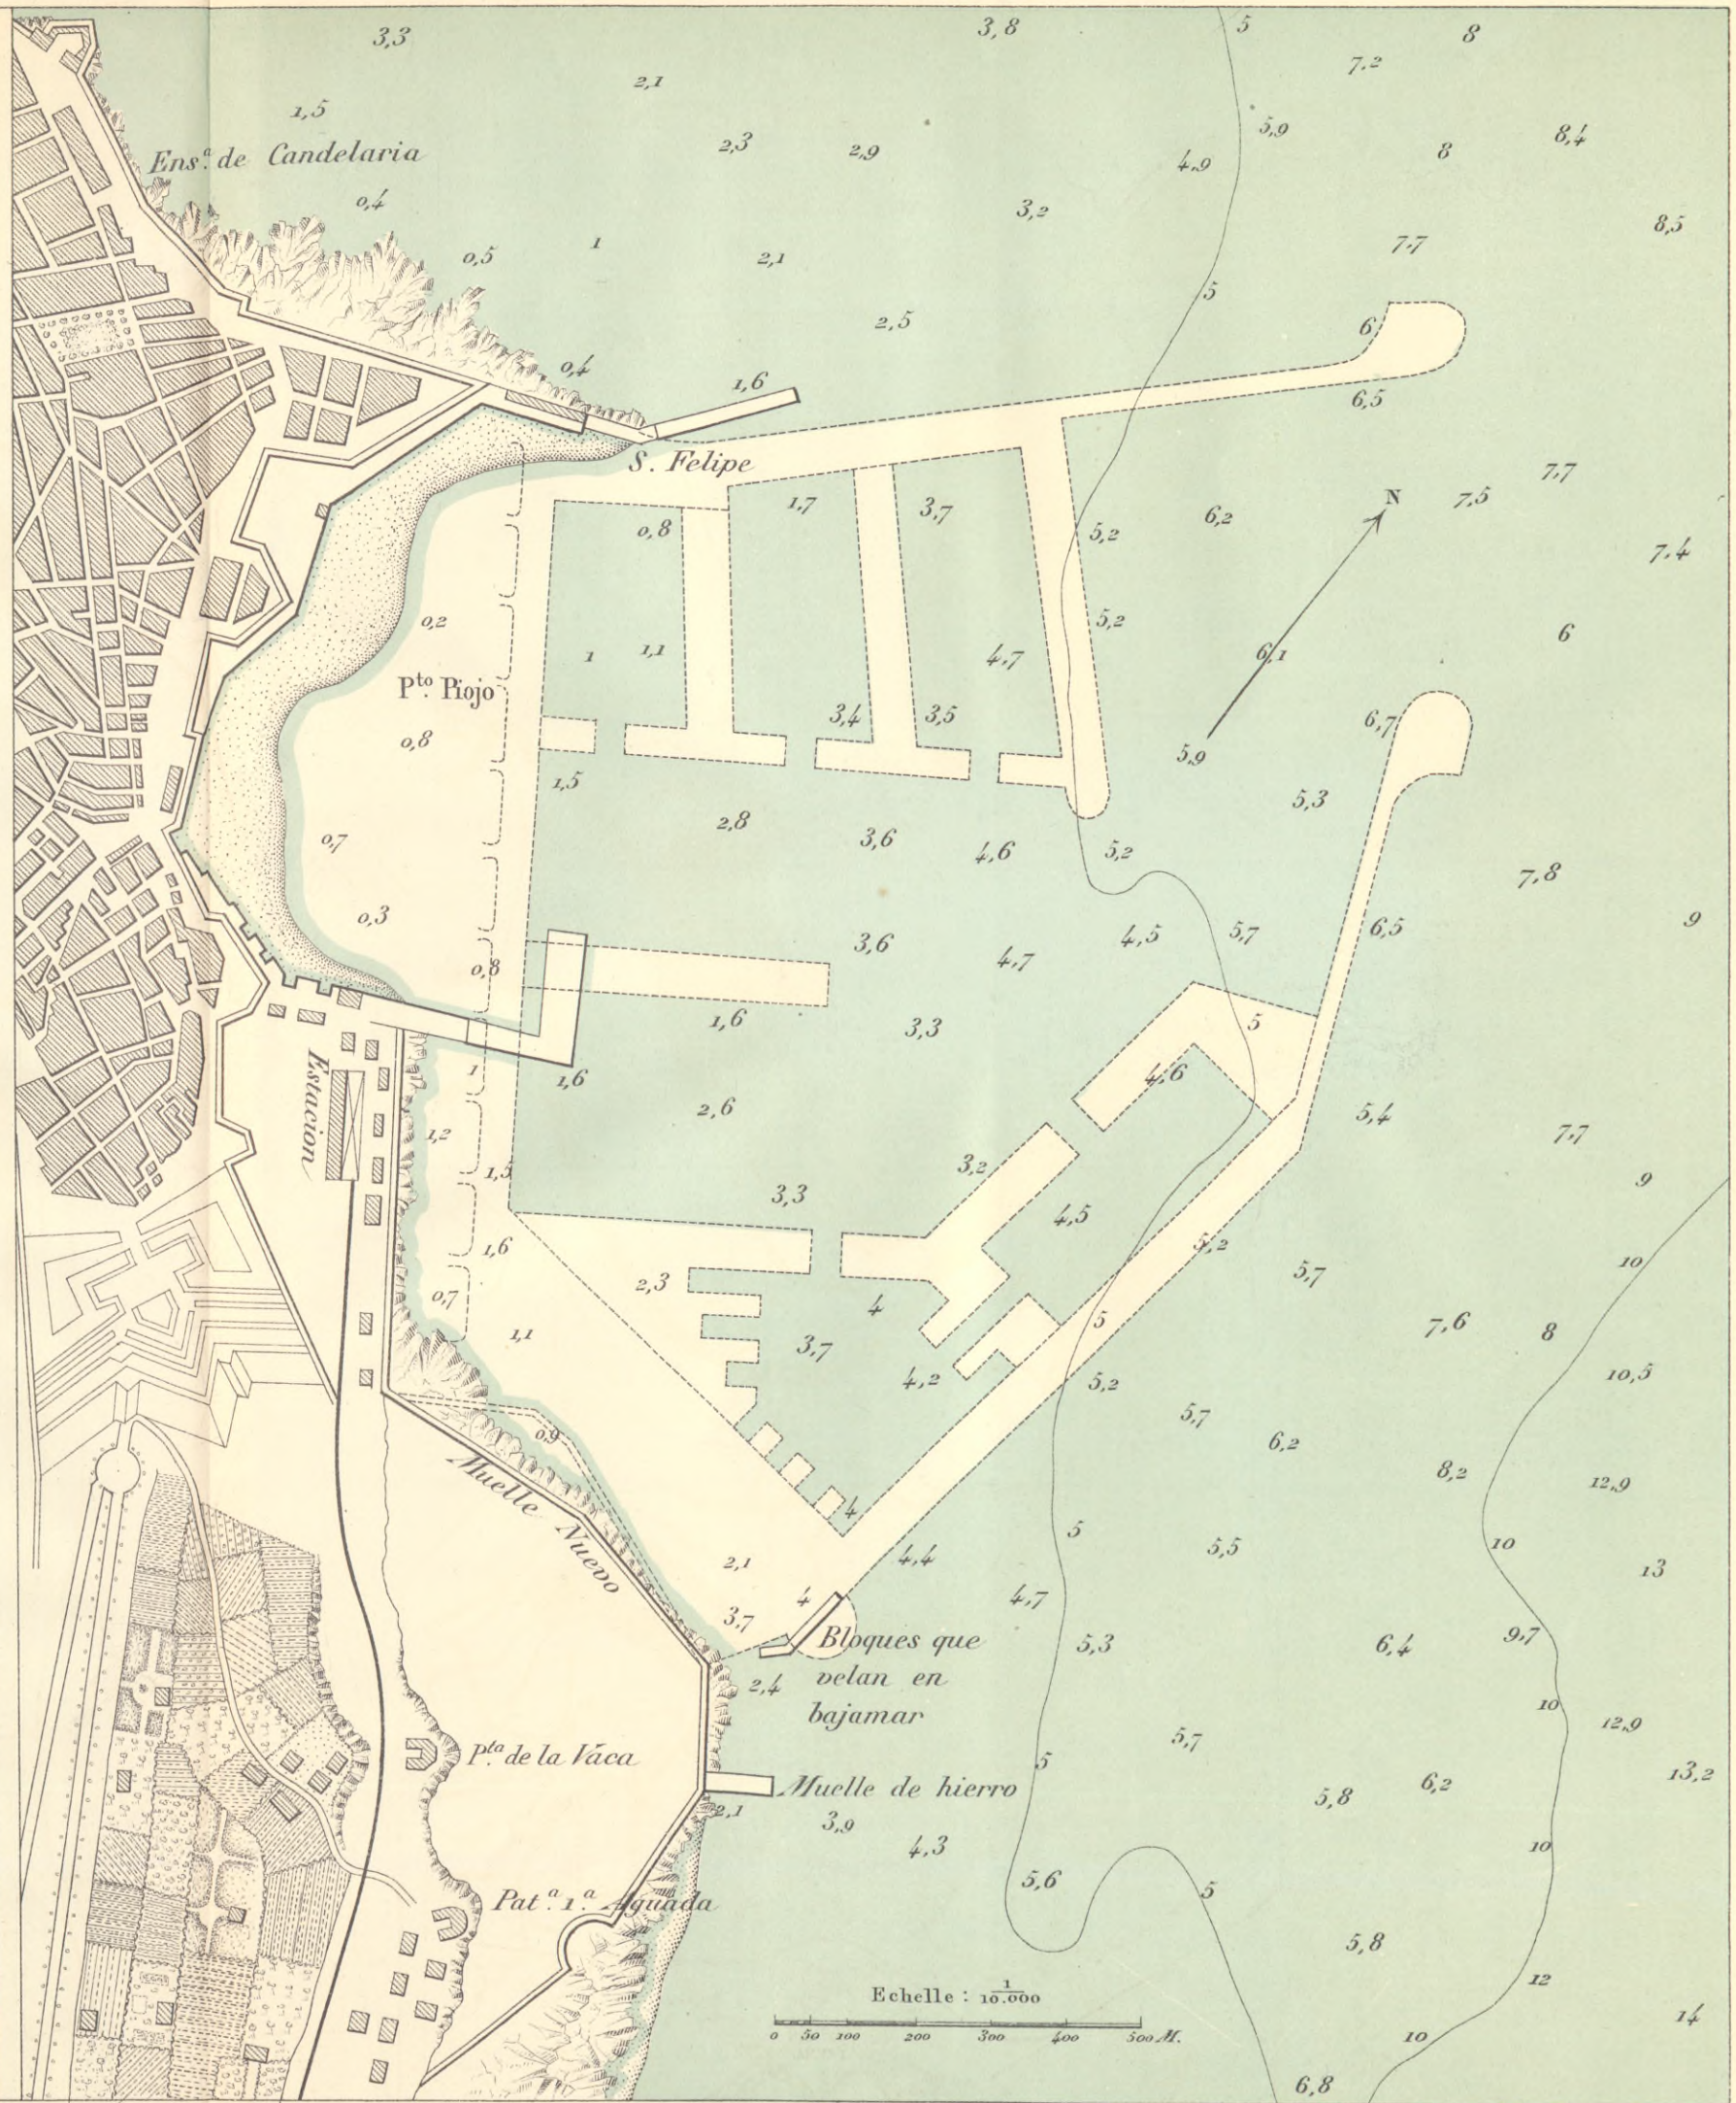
3,3
3,8
5
8
7,2
2,1
1,5
5,9
8,4
Ens.ª de Candelaria
2,3
2,9
4,9
8
0,4
3,2
8,5
1
7,7
0,5
2,1
5
2,5
6
0,4
1,6
6,5
S. Felipe
7,7
7,5
N
1,7
3,7
0,8
5,2
6,2
7,4
5,2
0,2
1
1,1
4,7
6,1
6
Pto. Piojo
3,4
3,5
6,7
0,8
5,9
1,5
5,3
2,8
3,6
4,6
0,7
5,2
7,8
0,3
4,5
5,7
6,5
9
3,6
4,7
0,8
5
1,6
3,3
Estacion
1,6
4,6
1
2,6
5,4
1,2
7,7
3,2
1,5
3,3
9
4,5
1,6
5,2
10
5,7
2,3
0,7
4
5
7,6
8
1,1
3,7
4,2
10,5
5,2
5,7
0,9
6,2
8,2
12,9
Muelle Nuevo
4
5
5,5
10
4,4
13
2,1
4
4,7
3,7
Bloques que velan en bajamar
5,3
6,4
9,7
2,4
10
12,9
Pta. de la Vaca
5
5,7
Muelle de hierro
6,2
13,2
2,1
5,8
3,9
4,3
10
5,6
5
Pat.ª 1.ª Aguada
5,8
12
Echelle : $\frac{1}{10.000}$
0 50 100 200 300 400 500 M.
14
10
6,8